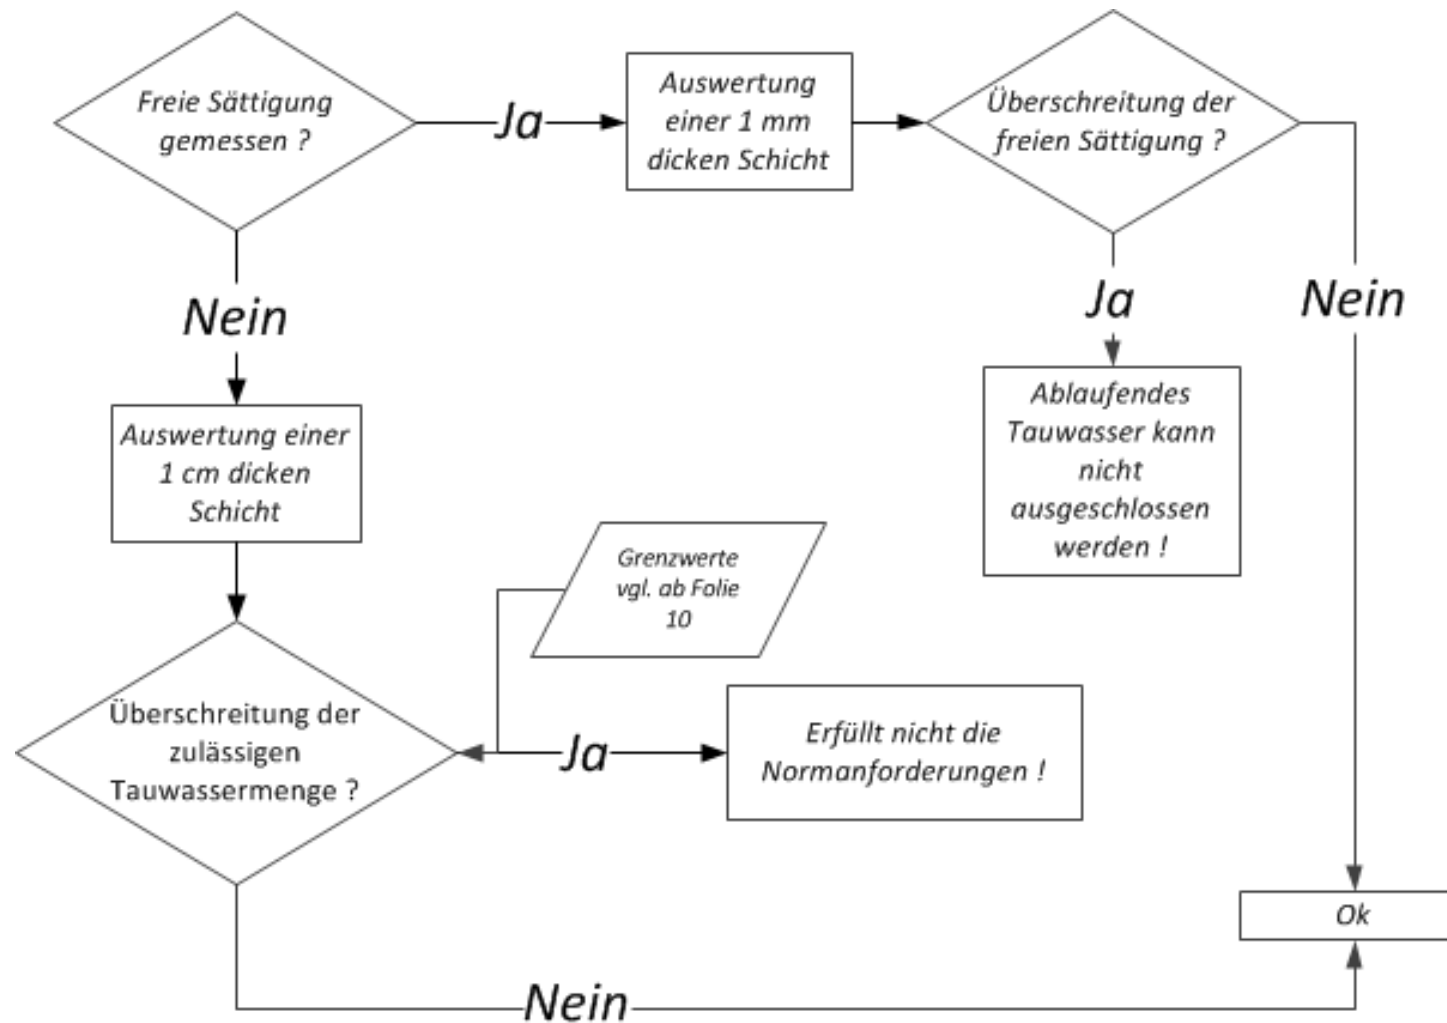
Freie Sättigung gemessen ?

Ja

Auswertung einer 1 mm dicken Schicht

Überschreitung der freien Sättigung ?

Nein

Ja

Nein

Auswertung einer 1 cm dicken Schicht

Ablaufendes Tauwasser kann nicht ausgeschlossen werden !

Grenzwerte vgl. ab Folie 10

Überschreitung der zulässigen Tauwassermenge ?

Ja

Erfüllt nicht die Normanforderungen !

Ok

Nein